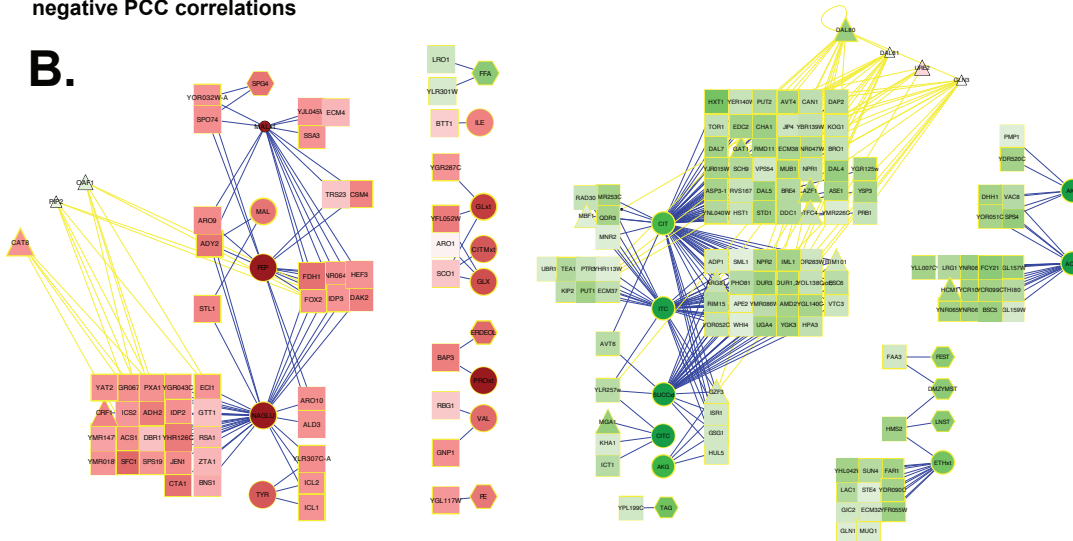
negative PCC correlations

B.

SPG4
YOR032W-A
SPO74
YJL045W
ECM4
SSA3
TRS23
CSM4
MAL
ARO9
ADY2
FDH1
NR064
HEF3
FOX2
IDP3
DAK2
STL1
CAT8
OAF1
PIP2
YAT2
GR067
PXA1
YGR043C
ECI1
CRF1
ICS2
ADH2
IDP2
GTT1
YMR147
ACS1
DBR1
YHR126C
RSA1
YMR018
SFC1
SPS19
JEN1
ZTA1
CTA1
BNS1
ARO10
ALD3
YLR307C-A
TYR
ICL2
ICL1
LRO1
FFA
YLR301W
BTT1
ILE
YGR287C
YFL052W
GLX
ARO1
CITMx
SCO1
GLX
ERDEOL
BAP3
PROd
RBG1
VAL
GNP1
YGL117W
PE
DAL80
DAL81
URE2
GLN3
HXT1
YER140W
PUT2
AVT4
CAN1
DAP2
TOR1
EDC2
CHA1
JIP4
YBR139W
KOG1
DAL7
GAT1
RMD11
ECM38
NR047W
BRO1
YJR015W
SCH9
VPS54
MUB1
NPR1
DAL4
YGR125w
ASP3-1
RVS167
DAL5
BRE4
LAZF1
ASE1
YSP3
NL040W
HST1
STD1
DDC1
TFC4
MR226C
PRB1
RAD30
MR253C
MBF1
ODR3
MNR2
CIT
UBR1
TEA1
PTR3
YHR113W
ADP1
SML1
NPR2
IML1
OR283W
BM101
KIP2
PUT1
ECM37
ARG3
PHO81
DUR3
DUR1
YOL138C
BSC6
ITC
RIM15
APE2
YMR086
AMD2
YGL140C
VTC3
YOR052C
WHI4
UGA4
YGK3
HPA3
AVT6
YLR257w
SUCCd
DZF3
MGA1
ISR1
KHA1
CITC
GSG1
ICT1
AKG
HUL5
YPL199C
TAG
PMP1
YDR520C
DHH1
VAC8
YOR051C
SPS4
YLL007C
LRG1
YNR06
FCY21
GL157W
HCM1
YCR10
OR099C
THI80
YNR065
YNR06
BSC5
GL159W
FAA3
FEST
DMZYMST
LNST
HMS2
ETHd
YHL042
SUN4
FAR1
LAC1
STE4
YDR090C
GIC2
ECM32
YFR055W
GLN1
MUQ1